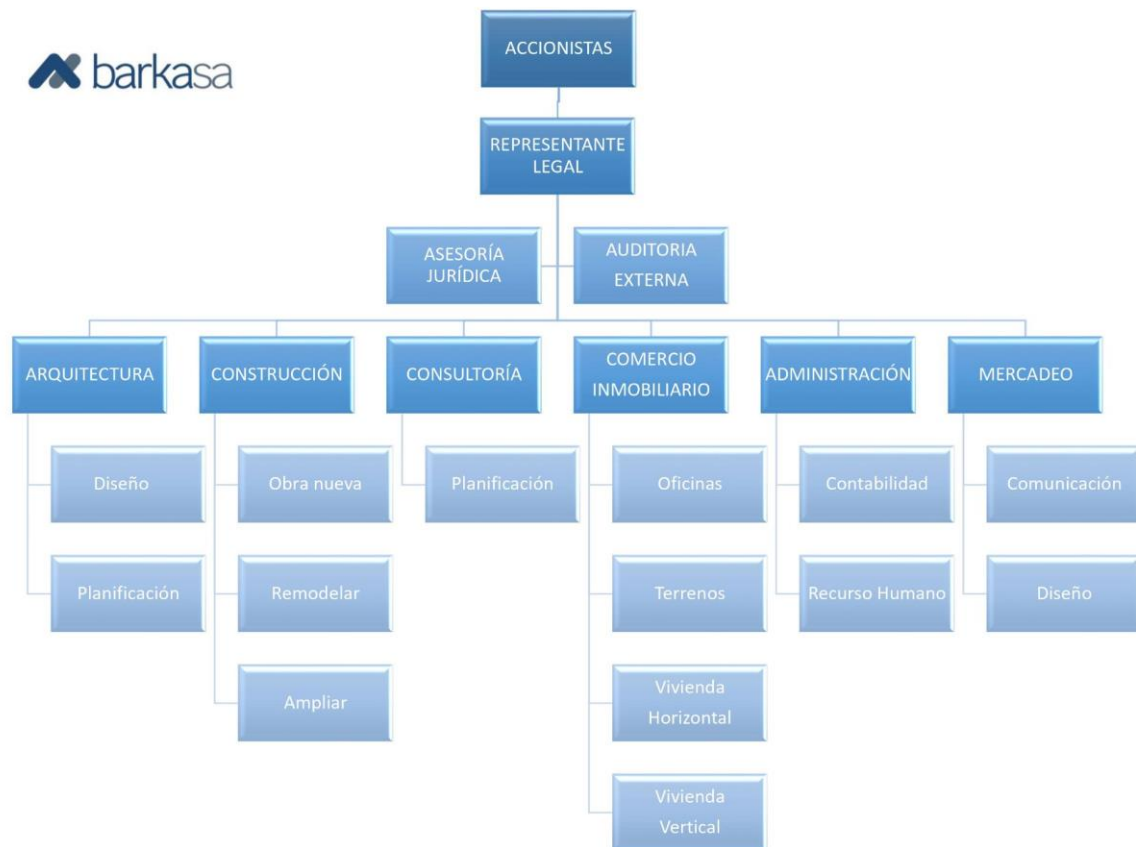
barkasa

ACCIONISTAS

REPRESENTANTE LEGAL

ASESORÍA JURÍDICA

AUDITORIA EXTERNA

ARQUITECTURA

Diseño

Planificación

CONSTRUCCIÓN

Obra nueva

Remodelar

Ampliar

CONSULTORÍA

Planificación

COMERCIO INMOBILIARIO

Oficinas

Terrenos

Vivienda Horizontal

Vivienda Vertical

ADMINISTRACIÓN

Contabilidad

Recurso Humano

MERCADEO

Comunicación

Diseño